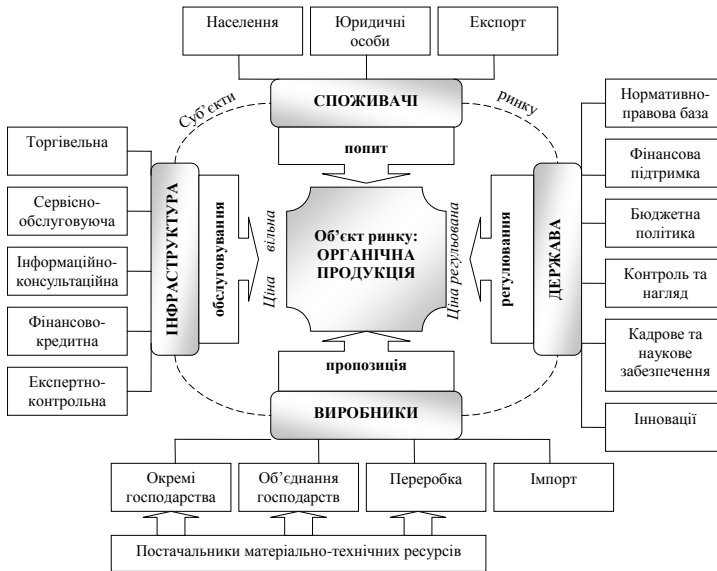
Населення

Юридичні особи

Експорт

СПОЖИВАЧІ

Суб'єкти

ринку

попит

Торгівельна

Сервісно-обслуговуюча

Інформаційно-консультаційна

Фінансово-кредитна

Експертно-контрольна

ІНФРАСТРУКТУРА

обслуговування

Ціна вільна

Об'єкт ринку: ОРГАНІЧНА ПРОДУКЦІЯ

Ціна регульована

регулювання

ДЕРЖАВА

Нормативно-правова база

Фінансова підтримка

Бюджетна політика

Контроль та нагляд

Кадрове та наукове забезпечення

Інновації

пропозиція

ВИРОБНИКИ

Окремі господарства

Об'єднання господарств

Переробка

Імпорт

Постачальники матеріально-технічних ресурсів